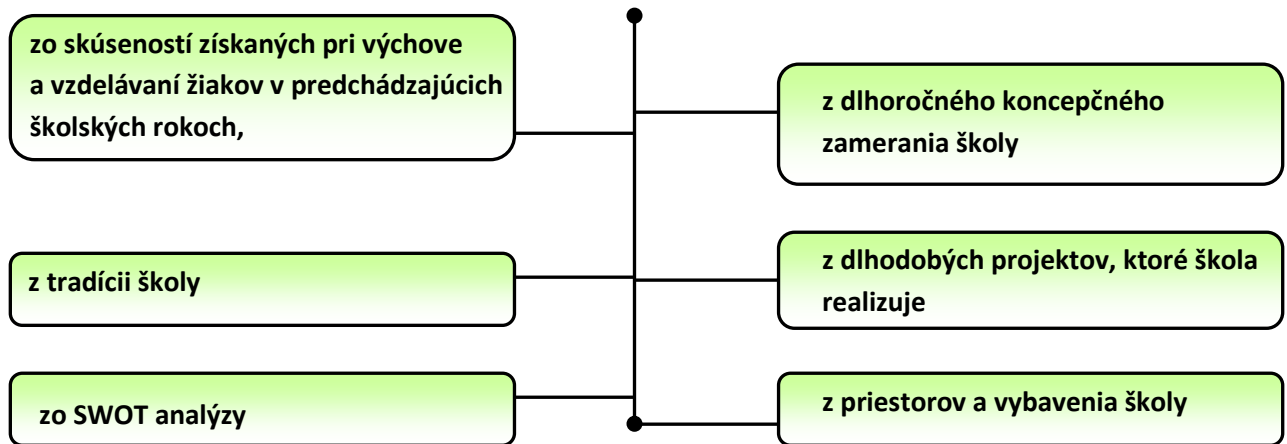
zo skúseností získaných pri výchove a vzdelávaní žiakov v predchádzajúcich školských rokoch,

z dlhoročného koncepčného zamerania školy

z tradícii školy

z dlhodobých projektov, ktoré škola realizuje

zo SWOT analýzy

z priestorov a vybavenia školy